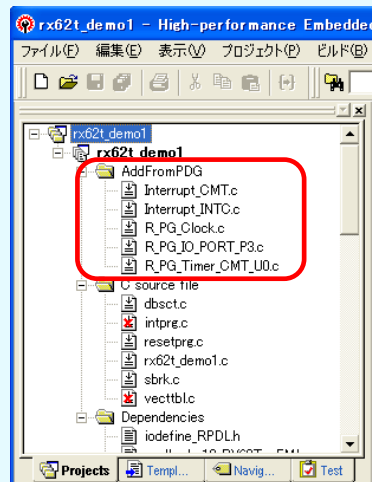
rx62t_demo1 - High-performance Embedded

ファイル(F) 編集(E) 表示(V) プロジェクト(P) ビルド(B)

rx62t_demo1
rx62t_demo1
AddFromPDG
Interrupt_CMT.c
Interrupt_INTC.c
R_PG_Clock.c
R_PG_IO_PORT_P3.c
R_PG_Timer_CMT_U0.c
C source file
dbsct.c
intprg.c
resetprg.c
rx62t_demo1.c
sbrk.c
vecttbl.c
Dependencies
iodefine_RPDL.h
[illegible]

Projects
Templ...
Navig...
Test